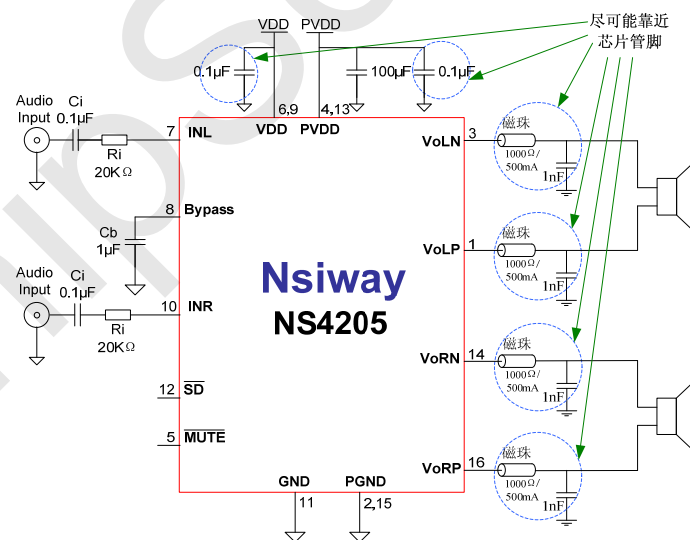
尽可能靠近
芯片管脚

VDD PVDD

0.1μF 100μF 0.1μF

6,9 4,13
VDD PVDD

Audio Input
Ci 0.1μF
7 INL
Ri 20KΩ

8 Bypass
Cb 1μF

Audio Input
Ci 0.1μF
10 INR
Ri 20KΩ

12 $\overline{SD}$

5 $\overline{MUTE}$

Nsiway
NS4205

VoLN 3
磁珠
1000Ω/ 500mA
1nF

VoLP 1
磁珠
1000Ω/ 500mA
1nF

VoRN 14
磁珠
1000Ω/ 500mA
1nF

VoRP 16
磁珠
1000Ω/ 500mA
1nF

GND PGND
11 2,15